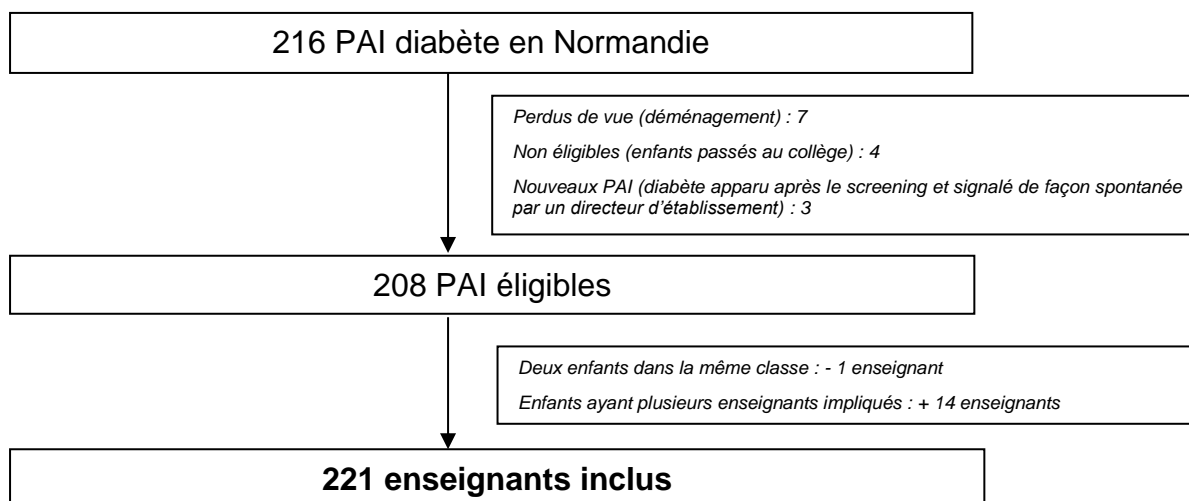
216 PAI diabète en Normandie

*Perdus de vue (déménagement) : 7*

*Non éligibles (enfants passés au collège) : 4*

*Nouveaux PAI (diabète apparu après le screening et signalé de façon spontanée par un directeur d'établissement) : 3*

208 PAI éligibles

*Deux enfants dans la même classe : - 1 enseignant*

*Enfants ayant plusieurs enseignants impliqués : + 14 enseignants*

**221 enseignants inclus**